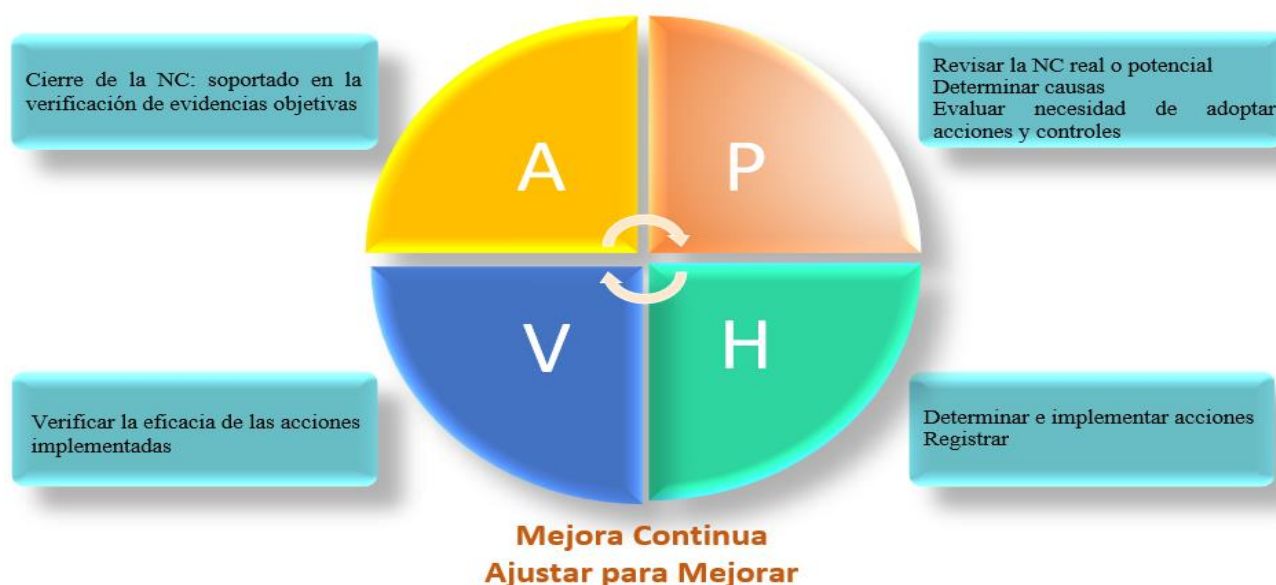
Cierre de la NC: soportado en la verificación de evidencias objetivas

A

P

Revisar la NC real o potencial
Determinar causas
Evaluar necesidad de adoptar acciones y controles

V

H

Verificar la eficacia de las acciones implementadas

Determinar e implementar acciones
Registrar

Mejora Continua
Ajustar para Mejorar